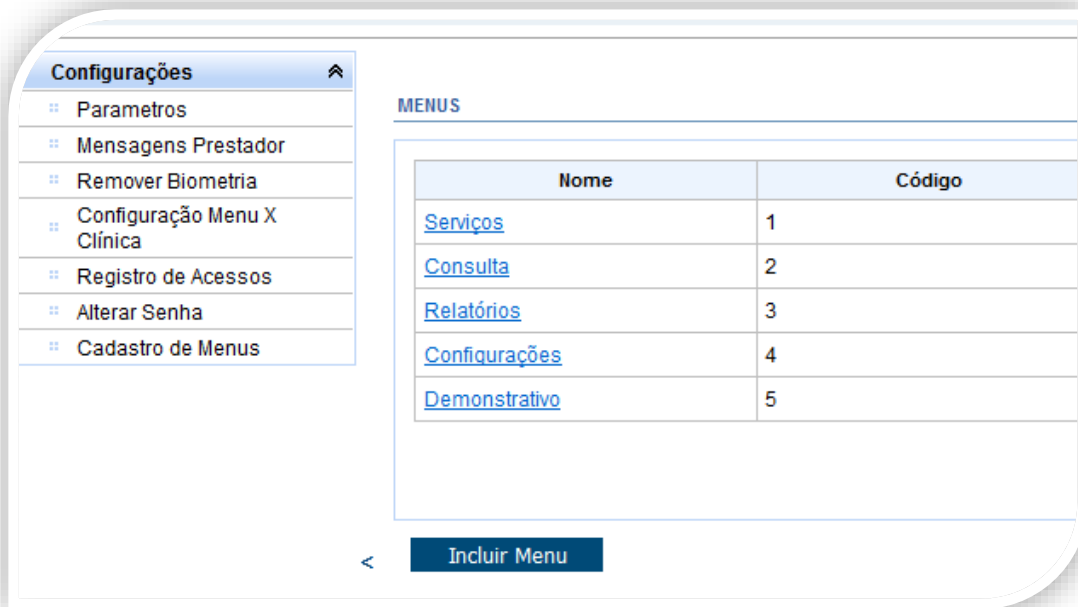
Configurações

Parametros

Mensagens Prestador

Remover Biometria

Configuração Menu X Clínica

Registro de Acessos

Alterar Senha

Cadastro de Menus

MENUS

| Nome | Código |
|---|---|
| Serviços | 1 |
| Consulta | 2 |
| Relatórios | 3 |
| Configurações | 4 |
| Demonstrativo | 5 |

<

Incluir Menu